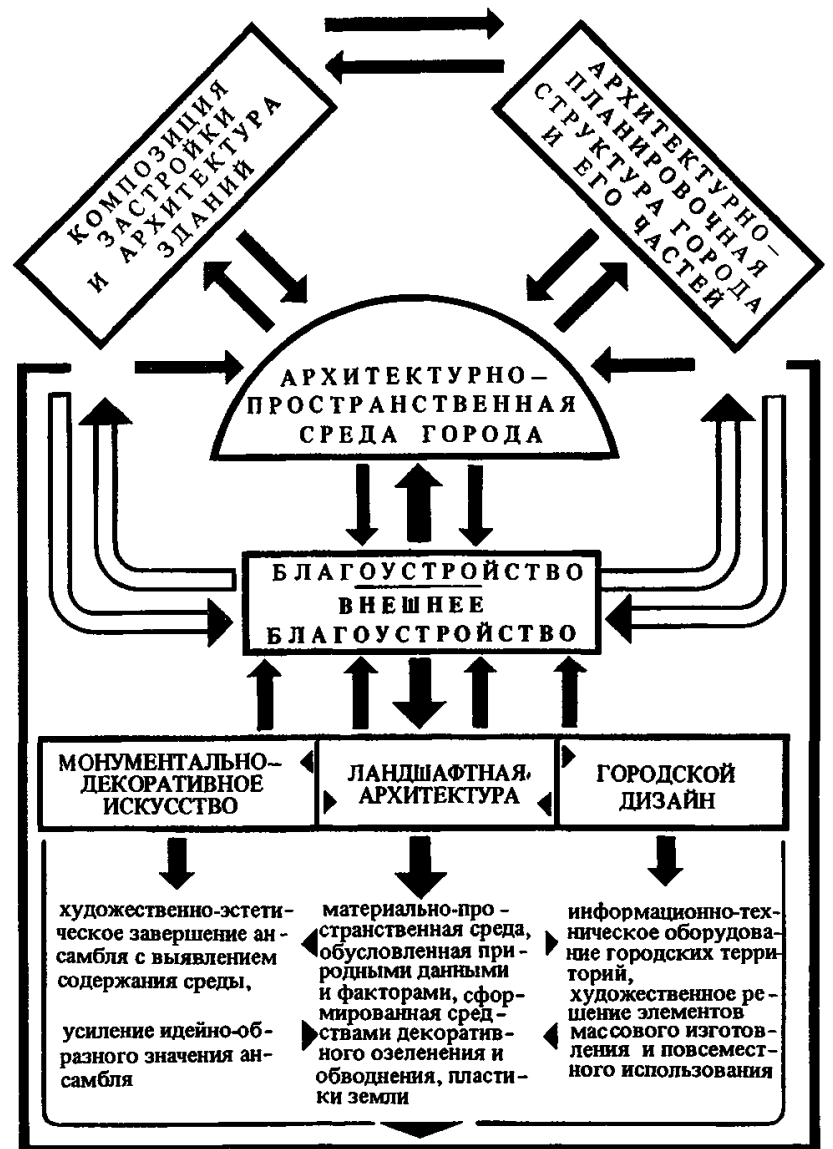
КОМПОЗИЦИЯ ЗАСТРОЙКИ И АРХИТЕКТУРА ЗДАНИЙ

АРХИТЕКТУРНО-ПЛАНИРОВОЧНАЯ СТРУКТУРА ГОРОДА И ЕГО ЧАСТЕЙ

АРХИТЕКТУРНО-ПРОСТРАНСТВЕННАЯ СРЕДА ГОРОДА

БЛАГОУСТРОЙСТВО
ВНЕШНЕЕ БЛАГОУСТРОЙСТВО

| МОНУМЕНТАЛЬНО-ДЕКОРАТИВНОЕ ИСКУССТВО | ЛАНДШАФТНАЯ АРХИТЕКТУРА | ГОРОДСКОЙ ДИЗАЙН |
|---|---|---|

художественно-эстетическое завершение ансамбля с выявлением содержания среды,

усиление идейно-образного значения ансамбля

материально-пространственная среда, обусловленная природными данными и факторами, сформированная средствами декоративного озеленения и обводнения, пластики земли

информационно-техническое оборудование городских территорий,
художественное решение элементов массового изготовления и повсеместного использования